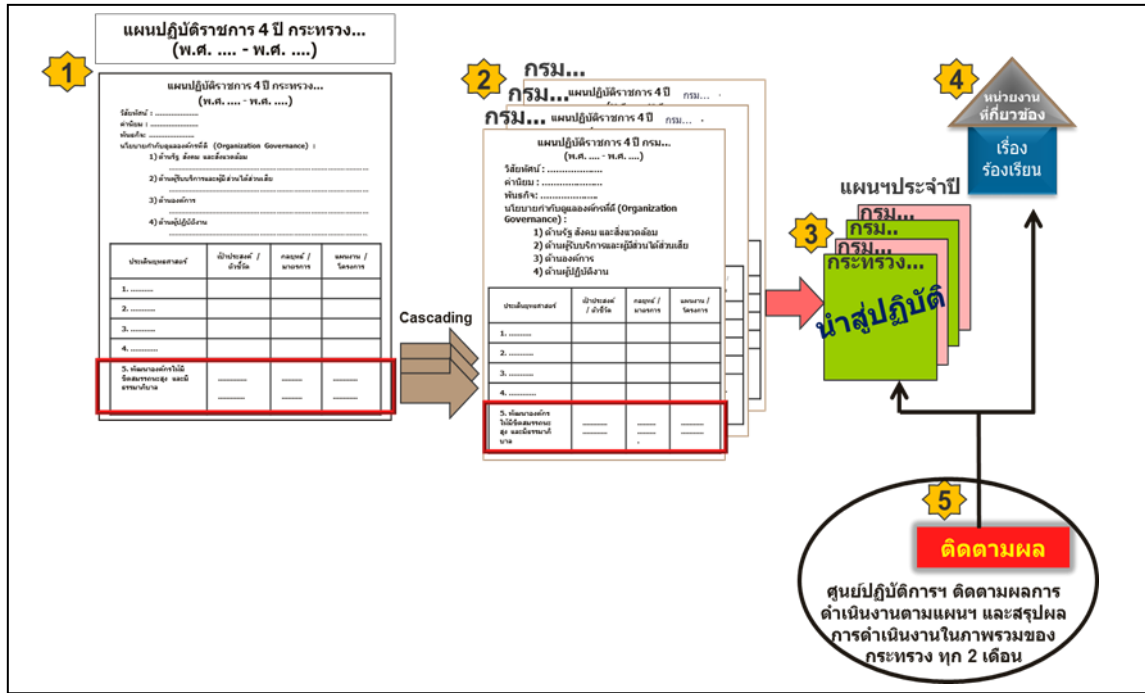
แผนปฏิบัติราชการ 4 ปี กระทรวง...
(พ.ศ. .... - พ.ศ. ....)

1

แผนปฏิบัติราชการ 4 ปี กระทรวง...
(พ.ศ. .... - พ.ศ. ....)

วิสัยทัศน์ : ....................
ค่านิยม : ....................
พันธกิจ : ....................
นโยบายกำกับดูแลองค์กรที่ดี (Organization Governance) :
1) ด้านรัฐ สังคม และสิ่งแวดล้อม
2) ด้านผู้รับบริการและผู้มีส่วนได้ส่วนเสีย
3) ด้านองค์การ
4) ด้านผู้ปฏิบัติงาน

| ประเด็นยุทธศาสตร์ | เป้าประสงค์ / ตัวชี้วัด | กลยุทธ์ / มาตรการ | แผนงาน / โครงการ |
|---|---|---|---|
| 1. .......... | | | |
| 2. .......... | | | |
| 3. .......... | | | |
| 4. .......... | | | |
| 5. พัฒนาองค์กรให้มีขีดสมรรถนะสูง และมีธรรมาภิบาล | .......... | .......... | .......... |

Cascading

2

กรม...
กรม... แผนปฏิบัติราชการ 4 ปี กรม...
กรม... แผนปฏิบัติราชการ 4 ปี กรม...

แผนปฏิบัติราชการ 4 ปี กรม...
(พ.ศ. .... - พ.ศ. ....)

วิสัยทัศน์ : ....................
ค่านิยม : ....................
พันธกิจ : ....................
นโยบายกำกับดูแลองค์กรที่ดี (Organization Governance) :
1) ด้านรัฐ สังคม และสิ่งแวดล้อม
2) ด้านผู้รับบริการและผู้มีส่วนได้ส่วนเสีย
3) ด้านองค์การ
4) ด้านผู้ปฏิบัติงาน

| ประเด็นยุทธศาสตร์ | เป้าประสงค์ / ตัวชี้วัด | กลยุทธ์ / มาตรการ | แผนงาน / โครงการ |
|---|---|---|---|
| 1. .......... | | | |
| 2. .......... | | | |
| 3. .......... | | | |
| 4. .......... | | | |
| 5. พัฒนาองค์กรให้มีขีดสมรรถนะสูง และมีธรรมาภิบาล | .......... | .......... | .......... |

แผนฯประจำปี

3

กรม...
กรม...
กรม...
กระทรวง...
นำสู่ปฏิบัติ

4

หน่วยงานที่เกี่ยวข้อง
เรื่องร้องเรียน

5

ติดตามผล

ศูนย์ปฏิบัติการฯ ติดตามผลการดำเนินงานตามแผนฯ และสรุปผลการดำเนินงานในภาพรวมของกระทรวง ทุก 2 เดือน